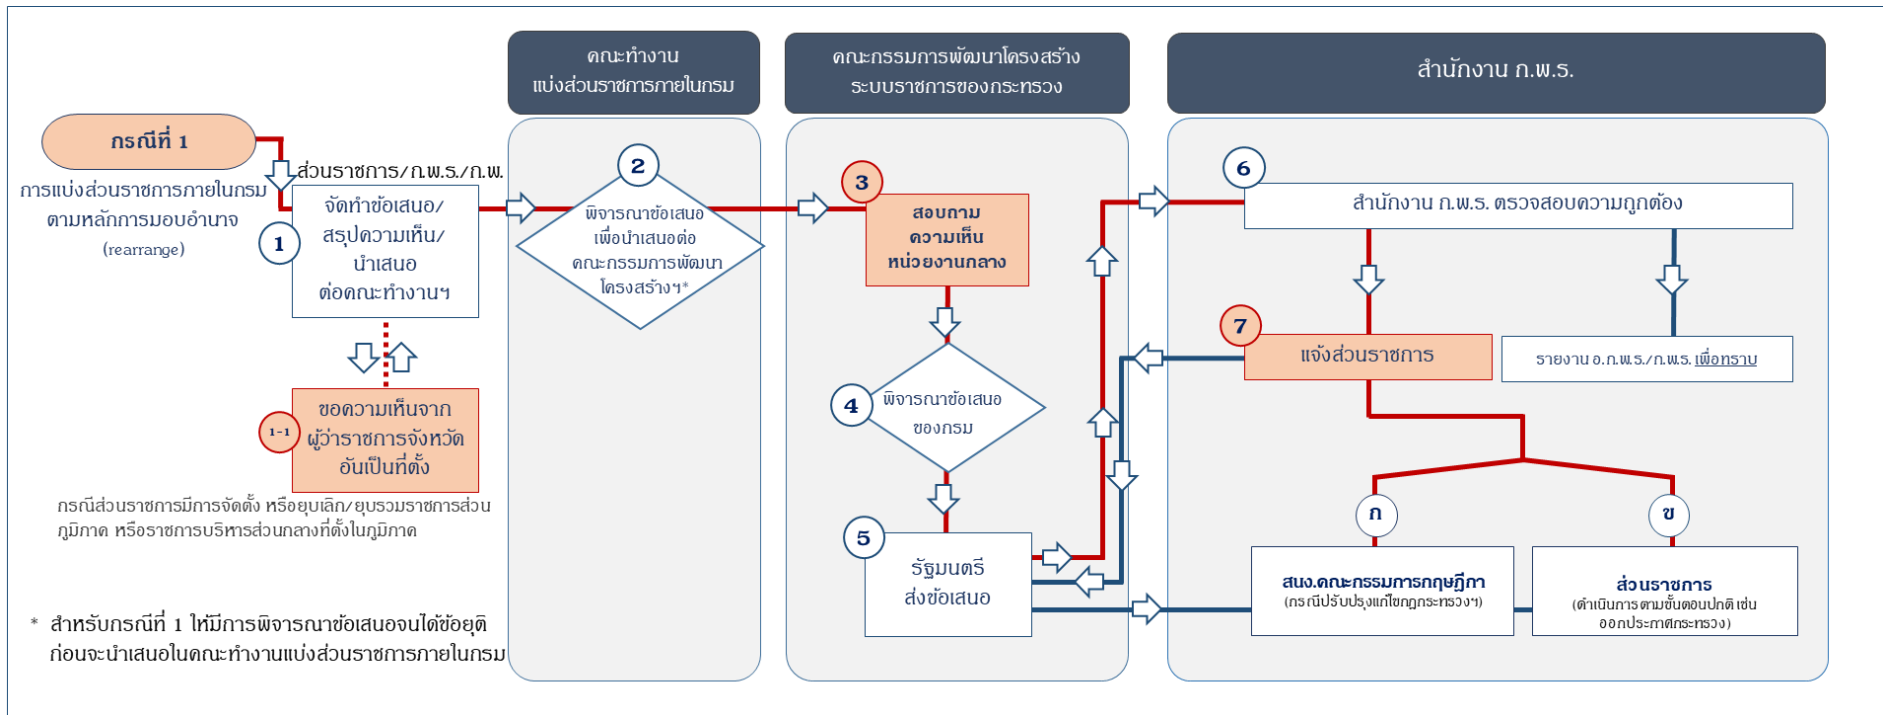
คณะทำงาน
แบ่งส่วนราชการภายในกรม

คณะกรรมการพัฒนาโครงสร้าง
ระบบราชการของกระทรวง

สำนักงาน ก.พ.ร.

กรณีที่ 1

การแบ่งส่วนราชการภายในกรม
ตามหลักการมอบอำนาจ
(rearrange)

ส่วนราชการ/ก.พ.ร./ก.พ.

1

จัดทำข้อเสนอ/
สรุปความเห็น/
นำเสนอ
ต่อคณะทำงานฯ

1-1

ขอความเห็นจาก
ผู้ว่าราชการจังหวัด
อันเป็นที่ตั้ง

กรณีส่วนราชการมีการจัดตั้ง หรือยุบเลิก/ยุบรวมราชการส่วนภูมิภาค หรือราชการบริหารส่วนกลางที่ตั้งในภูมิภาค

2

พิจารณาข้อเสนอ
เพื่อนำเสนอต่อ
คณะกรรมการพัฒนา
โครงสร้างฯ*

3

สอบถาม
ความเห็น
หน่วยงานกลาง

4

พิจารณาข้อเสนอ
ของกรม

5

รัฐมนตรี
ส่งข้อเสนอ

6

สำนักงาน ก.พ.ร. ตรวจสอบความถูกต้อง

7

แจ้งส่วนราชการ

รายงาน อ.ก.พ.ร./ก.พ.ร. เพื่อทราบ

ก

สนง.คณะกรรมการกฤษฎีกา
(กรณีปรับปรุงแก้ไขกฎกระทรวงฯ)

ข

ส่วนราชการ
(ดำเนินการตามขั้นตอนปกติ เช่น ออกประกาศกระทรวง)

* สำหรับกรณีที่ 1 ให้มีการพิจารณาข้อเสนอจนได้ข้อยุติก่อนจะนำเสนอในคณะทำงานแบ่งส่วนราชการภายในกรม